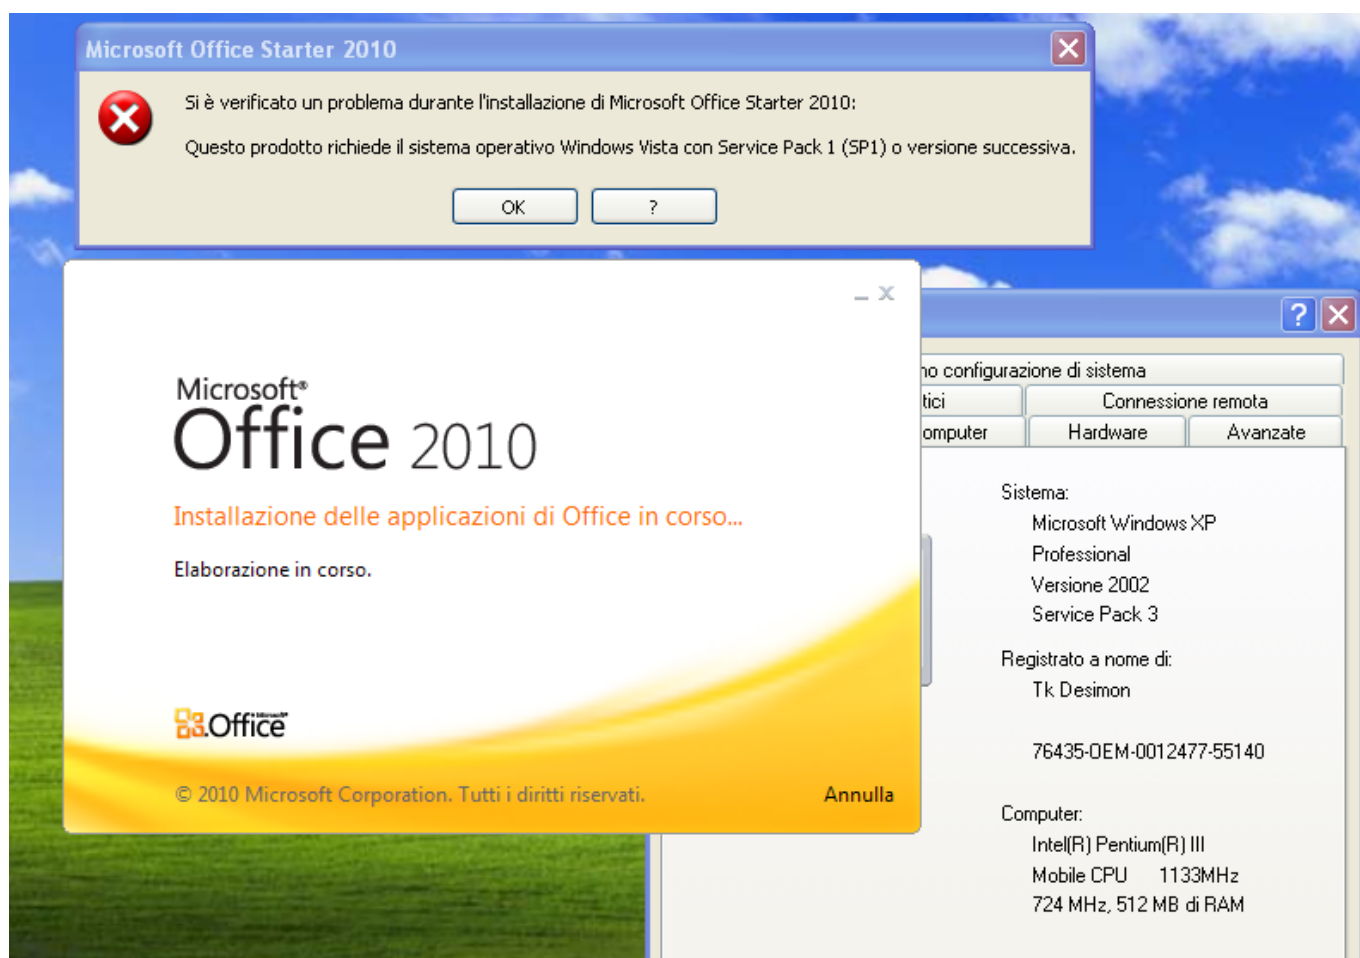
Microsoft Office Starter 2010

Si è verificato un problema durante l'installazione di Microsoft Office Starter 2010:

Questo prodotto richiede il sistema operativo Windows Vista con Service Pack 1 (SP1) o versione successiva.

OK ?

Microsoft®
Office 2010

Installazione delle applicazioni di Office in corso...

Elaborazione in corso.

Office

© 2010 Microsoft Corporation. Tutti i diritti riservati.

Annulla

?

no configurazione di sistema
tici
Connessione remota
omputer
Hardware
Avanzate

Sistema:
Microsoft Windows XP
Professional
Versione 2002
Service Pack 3

Registrato a nome di:
Tk Desimon

76435-OEM-0012477-55140

Computer:
Intel(R) Pentium(R) III
Mobile CPU 1133MHz
724 MHz, 512 MB di RAM